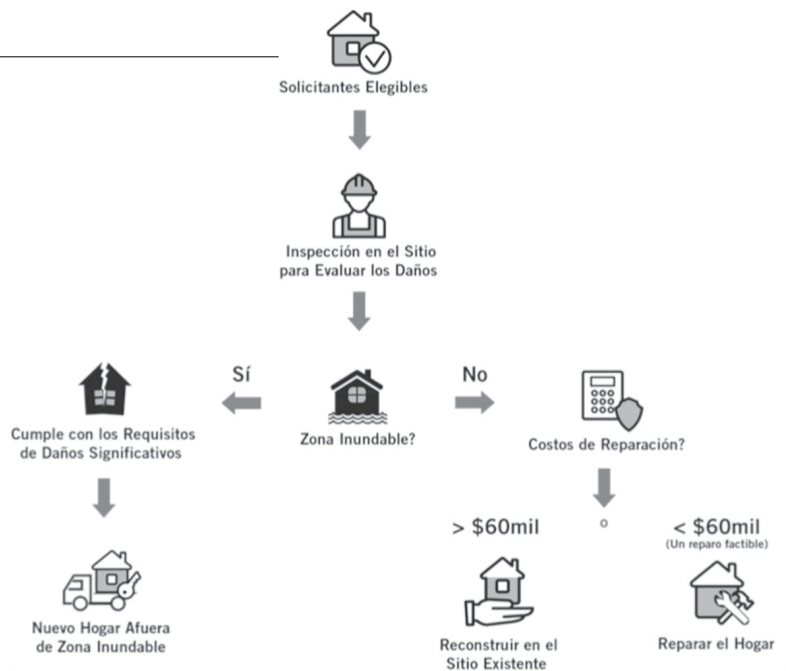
Solicitantes Elegibles

Inspección en el Sitio para Evaluar los Daños

Sí

No

Cumple con los Requisitos de Daños Significativos

Zona Inundable?

Costos de Reparación?

> \$60mil

o

< \$60mil
(Un reparo factible)

Nuevo Hogar Afuera de Zona Inundable

Reconstruir en el Sitio Existente

Reparar el Hogar